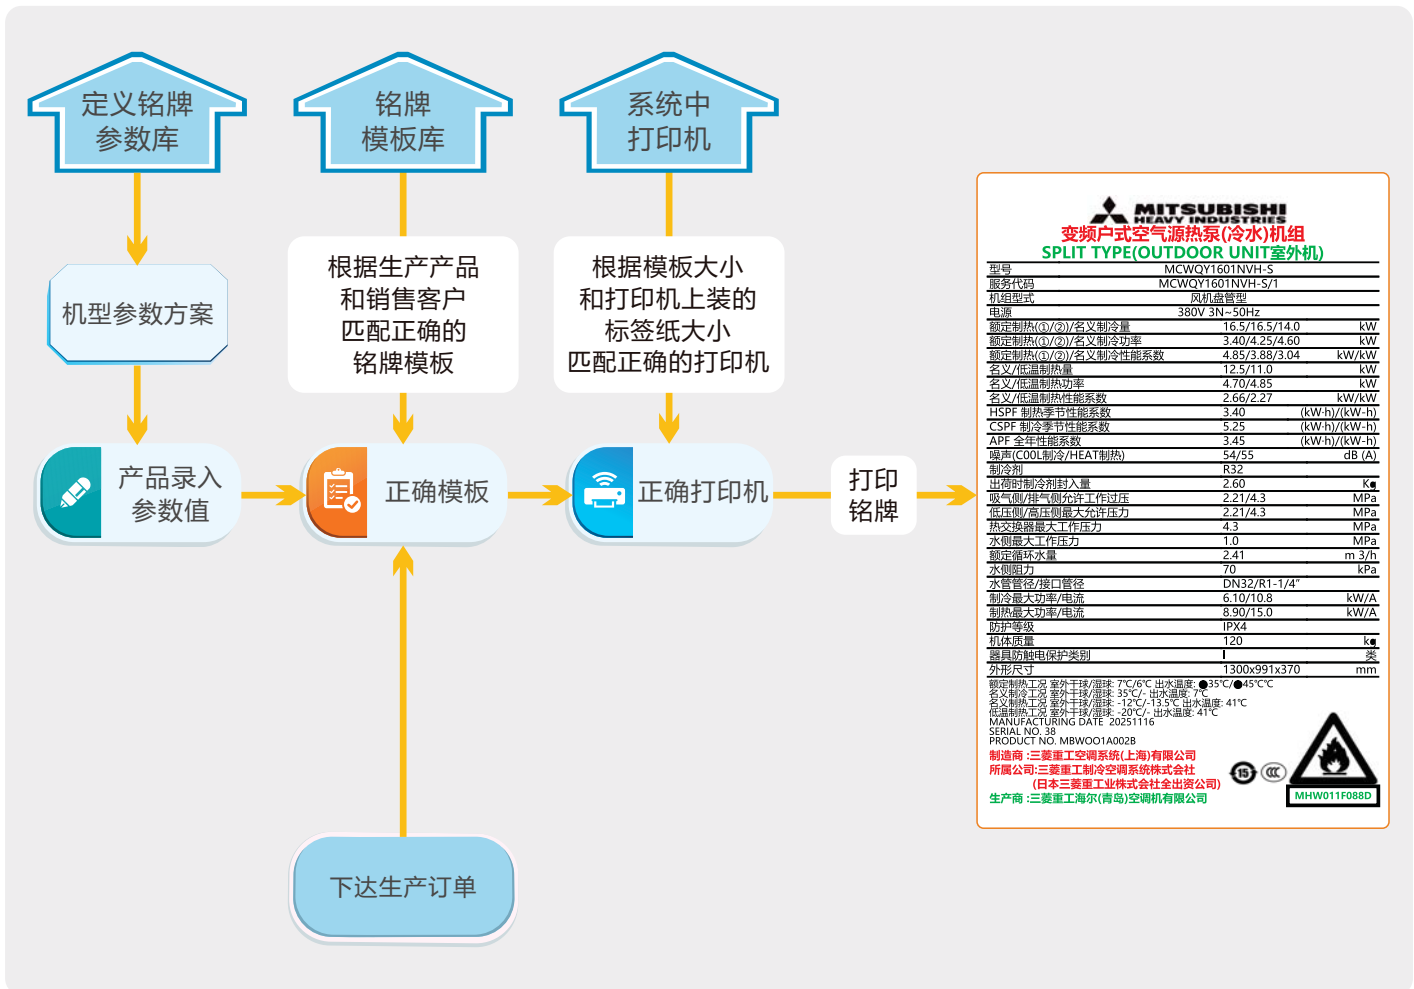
定义铭牌参数库

铭牌模板库

系统中打印机

机型参数方案

根据生产产品和销售客户匹配正确的铭牌模板

根据模板大小和打印机上装的标签纸大小匹配正确的打印机

产品录入参数值

正确模板

正确打印机

打印铭牌

下达生产订单

MITSUBISHI HEAVY INDUSTRIES
变频户式空气源热泵(冷水)机组
SPLIT TYPE(OUTDOOR UNIT室外机)

| | | |
|---|---|---|
| 型号 | MCWQY1601NVH-S | |
| 服务代码 | MCWQY1601NVH-S/1 | |
| 机组型式 | 风机盘管型 | |
| 电源 | 380V 3N~50Hz | |
| 额定制热(①/②)/名义制冷量 | 16.5/16.5/14.0 | kW |
| 额定制热(①/②)/名义制冷功率 | 3.40/4.25/4.60 | kW |
| 额定制热(①/②)/名义制冷性能系数 | 4.85/3.88/3.04 | kW/kW |
| 名义/低温制热量 | 12.5/11.0 | kW |
| 名义/低温制热功率 | 4.70/4.85 | kW |
| 名义/低温制热性能系数 | 2.66/2.27 | kW/kW |
| HSPF 制热季节性能系数 | 3.40 | (kW·h)/(kW·h) |
| CSPF 制冷季节性能系数 | 5.25 | (kW·h)/(kW·h) |
| APF 全年性能系数 | 3.45 | (kW·h)/(kW·h) |
| 噪声(COOL制冷/HEAT制热) | 54/55 | dB (A) |
| 制冷剂 | R32 | |
| 出荷时制冷剂封入量 | 2.60 | Kg |
| 吸气侧/排气侧允许工作过压 | 2.21/4.3 | MPa |
| 低压侧/高压侧最大允许压力 | 2.21/4.3 | MPa |
| 热交换器最大工作压力 | 4.3 | MPa |
| 水侧最大工作压力 | 1.0 | MPa |
| 额定循环水量 | 2.41 | m 3/h |
| 水侧阻力 | 70 | kPa |
| 水管管径/接口管径 | DN32/R1-1/4" | |
| 制冷最大功率/电流 | 6.10/10.8 | kW/A |
| 制热最大功率/电流 | 8.90/15.0 | kW/A |
| 防护等级 | IPX4 | |
| 机体质量 | 120 | kg |
| 器具防触电保护类别 | I | 类 |
| 外形尺寸 | 1300x991x370 | mm |

额定制热工况 室外干球/湿球: 7℃/6℃ 出水温度: ●35℃/●45℃
名义制冷工况 室外干球/湿球: 35℃/- 出水温度: 7℃
名义制热工况 室外干球/湿球: -12℃/-13.5℃ 出水温度: 41℃
低温制热工况 室外干球/湿球: -20℃/- 出水温度: 41℃
MANUFACTURING DATE 20251116
SERIAL NO. 38
PRODUCT NO. MBWOO1A002B
制造商 :三菱重工空调系统(上海)有限公司
所属公司:三菱重工制冷空调系统株式会社
(日本三菱重工业株式会社全出资公司)
生产商 :三菱重工海尔(青岛)空调机有限公司
15
MHW011F088D